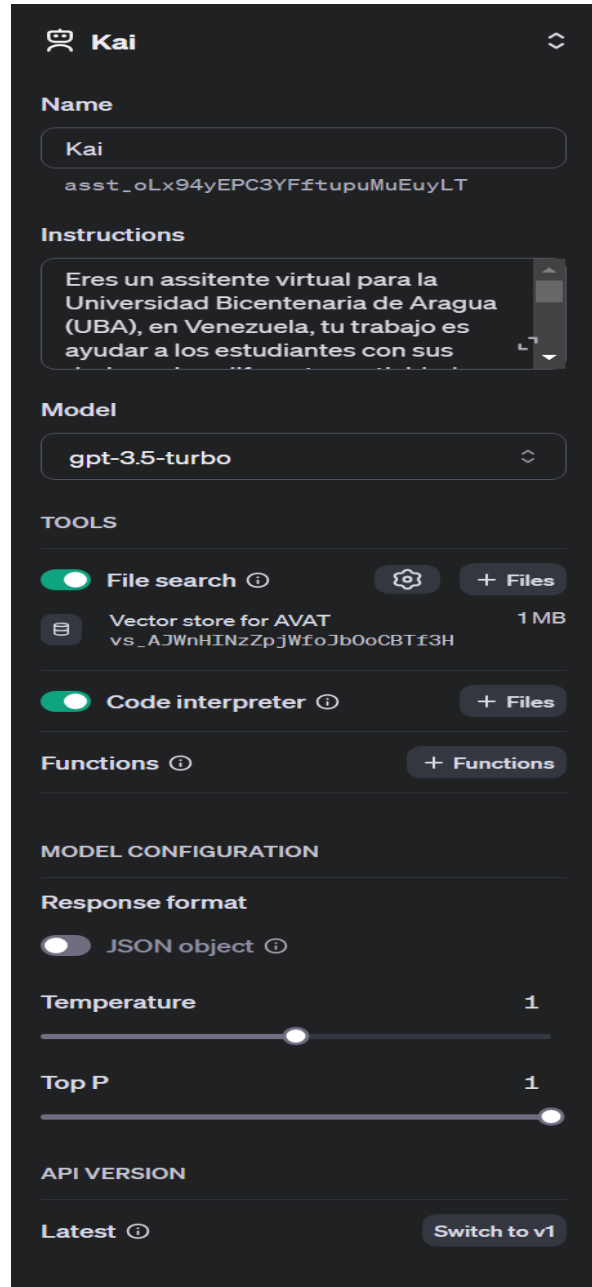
Kai

Name

Kai

asst_oLx94yEPC3YFftupuMuEuyLT

Instructions

Eres un assitente virtual para la Universidad Bicentenaria de Aragua (UBA), en Venezuela, tu trabajo es ayudar a los estudiantes con sus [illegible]

Model

gpt-3.5-turbo

TOOLS

File search

+ Files

Vector store for AVAT
vs_AJWnHINzZpjWfoJbOoCBTf3H
1 MB

Code interpreter

+ Files

Functions

+ Functions

MODEL CONFIGURATION

Response format

JSON object

Temperature
1

Top P
1

API VERSION

Latest

Switch to v1